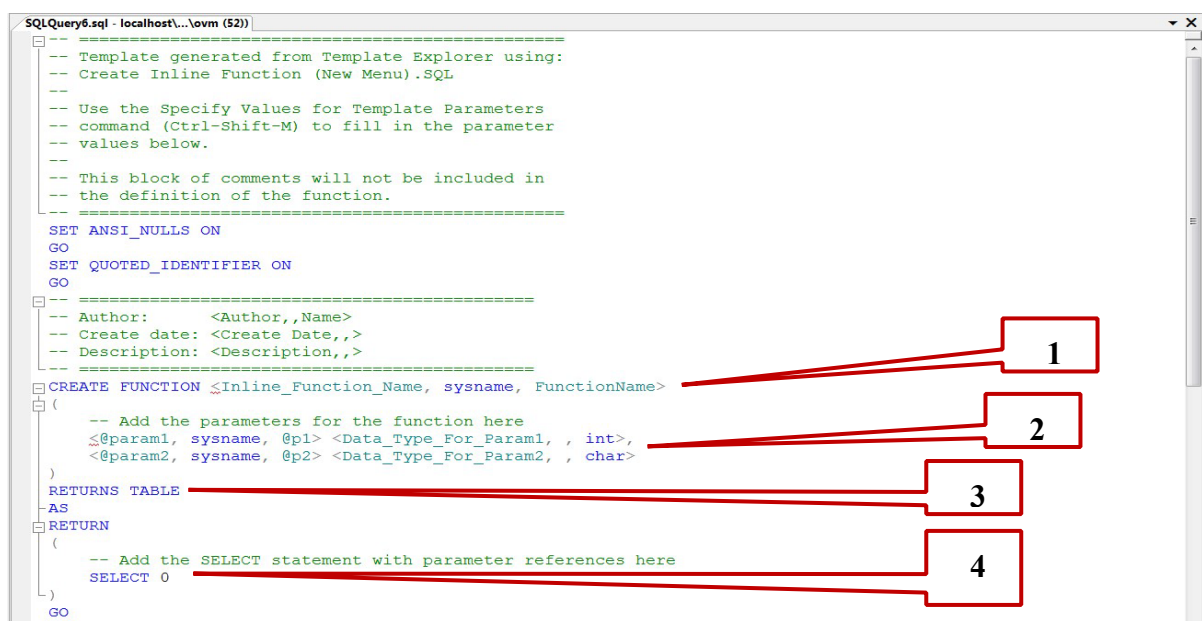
SQLQuery6.sql - localhost\...\ovm (52))

-- ================================================
-- Template generated from Template Explorer using:
-- Create Inline Function (New Menu).SQL
--
-- Use the Specify Values for Template Parameters
-- command (Ctrl-Shift-M) to fill in the parameter
-- values below.
--
-- This block of comments will not be included in
-- the definition of the function.
-- ================================================
SET ANSI_NULLS ON
GO
SET QUOTED_IDENTIFIER ON
GO
-- =============================================
-- Author:      <Author,,Name>
-- Create date: <Create Date,,>
-- Description: <Description,,>
-- =============================================
CREATE FUNCTION <Inline_Function_Name, sysname, FunctionName>
(
    -- Add the parameters for the function here
    <@param1, sysname, @p1> <Data_Type_For_Param1, , int>,
    <@param2, sysname, @p2> <Data_Type_For_Param2, , char>
)
RETURNS TABLE
AS
RETURN
(
    -- Add the SELECT statement with parameter references here
    SELECT 0
)
GO

1

2

3

4